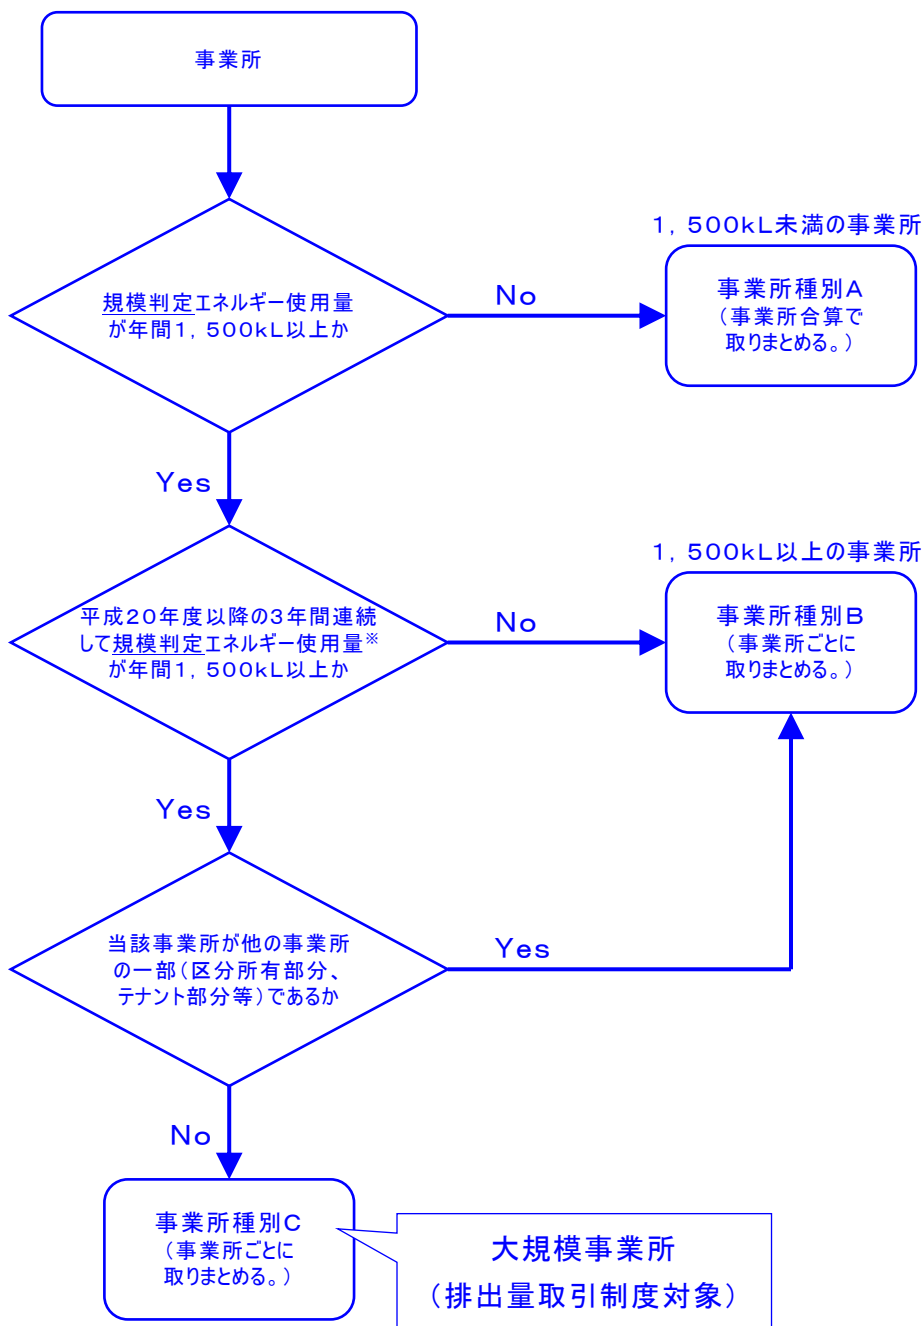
事業所

規模判定エネルギー使用量が年間1，500kL以上か

No

1，500kL未満の事業所

事業所種別A
（事業所合算で取りまとめる。）

Yes

平成20年度以降の3年間連続して規模判定エネルギー使用量※が年間1，500kL以上か

No

1，500kL以上の事業所

事業所種別B
（事業所ごとに取りまとめる。）

Yes

当該事業所が他の事業所の一部（区分所有部分、テナント部分等）であるか

Yes

No

事業所種別C
（事業所ごとに取りまとめる。）

大規模事業所
（排出量取引制度対象）